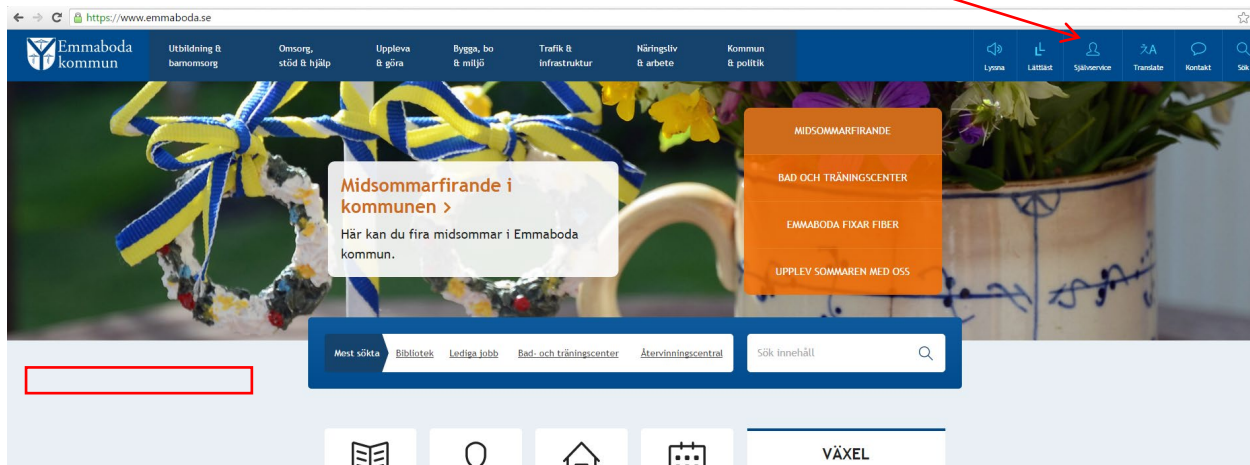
https://www.emmaboda.se

Emmaboda kommun

Utbildning & barnomsorg

Omsorg, stöd & hjälp

Uppleva & göra

Bygga, bo & miljö

Trafik & infrastruktur

Näringsliv & arbete

Kommun & politik

Lyssna

Lättläst

Självservice

Translate

Kontakt

Sök

Midsommarfirande i kommunen >

Här kan du fira midsommar i Emmaboda kommun.

MIDSOMMARFIRANDE

BAD OCH TRÄNINGSCENTER

EMMABODA FIXAR FIBER

UPPLEV SOMMAREN MED OSS

Mest sökta

Bibliotek

Lediga jobb

Bad- och träningscenter

Återvinningscentral

Sök innehåll

VÄXEL